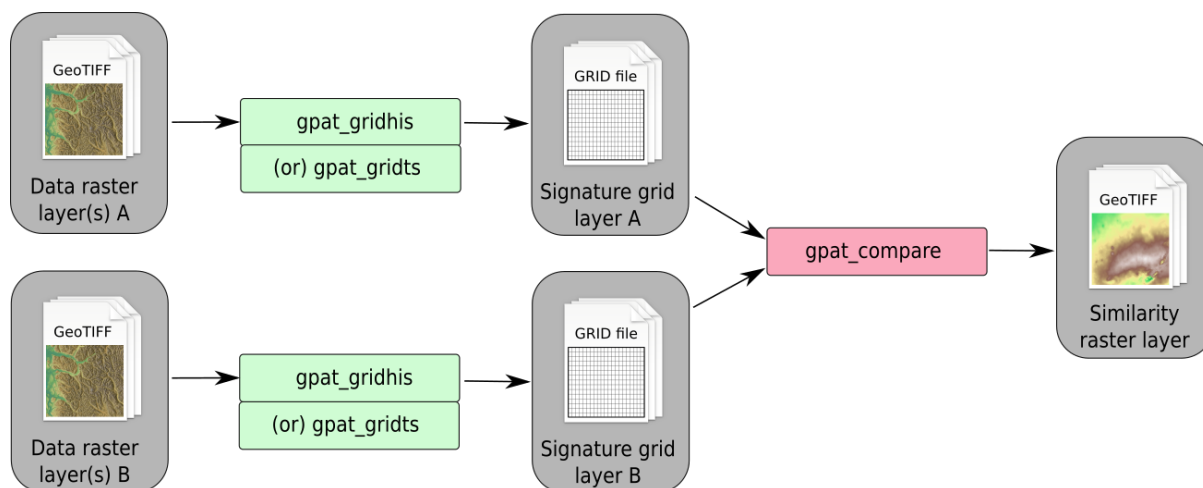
GeoTIFF

Data raster layer(s) A

gpat_gridhis

(or) gpat_gridts

GRID file

Signature grid layer A

gpat_compare

GeoTIFF

Similarity raster layer

GeoTIFF

Data raster layer(s) B

gpat_gridhis

(or) gpat_gridts

GRID file

Signature grid layer B